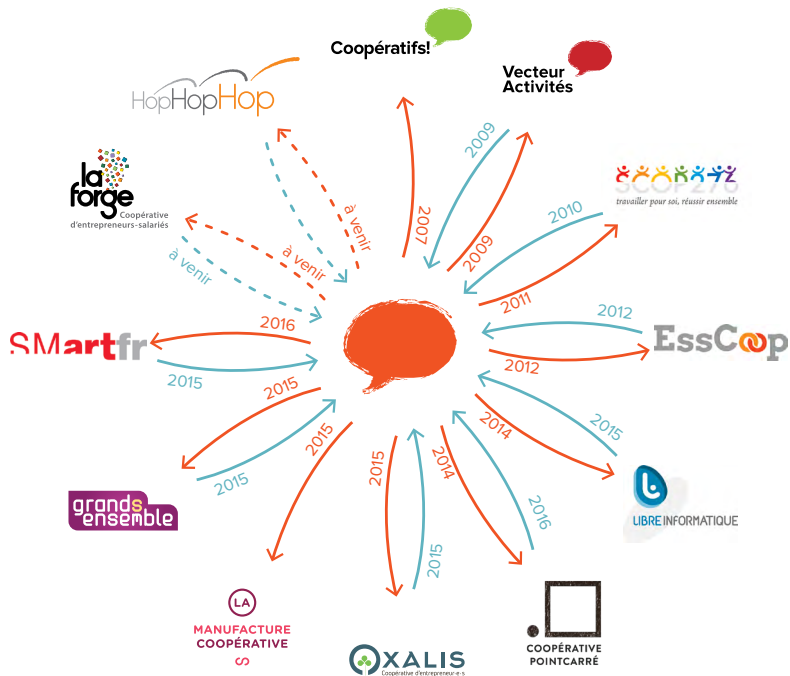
Coopératifs!

Vecteur Activités

HopHopHop

la forge
Coopérative d'entrepreneurs-salariés

SCOP276
travailler pour soi, réussir ensemble

EssCoop

SMartfr

LIBRE INFORMATIQUE

grands ensemble

LA
MANUFACTURE COOPÉRATIVE

OXALIS
Coopérative d'entrepreneur·e·s

COOPÉRATIVE POINTCARRÉ

2009
2007
2009
2010
2011
2012
2012
à venir
à venir
à venir
2016
2015
2015
2015
2015
2015
2015
2014
2014
2015
2016